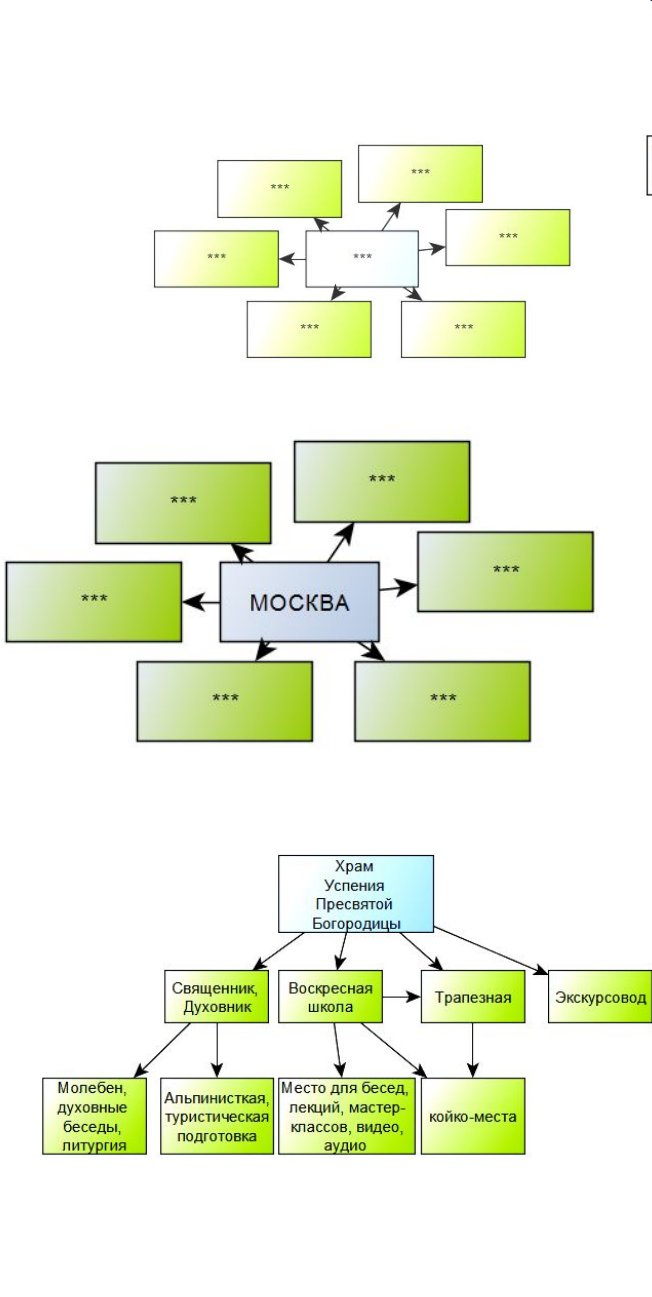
***

***

***

***

***

***

***

***

***

МОСКВА

***

***

***

***

Храм Успения Пресвятой Богородицы

Священник, Духовник

Воскресная школа

Трапезная

Экскурсовод

Молебен, духовные беседы, литургия

Альпинисткая, туристическая подготовка

Место для бесед, лекций, мастер-классов, видео, аудио

койко-места